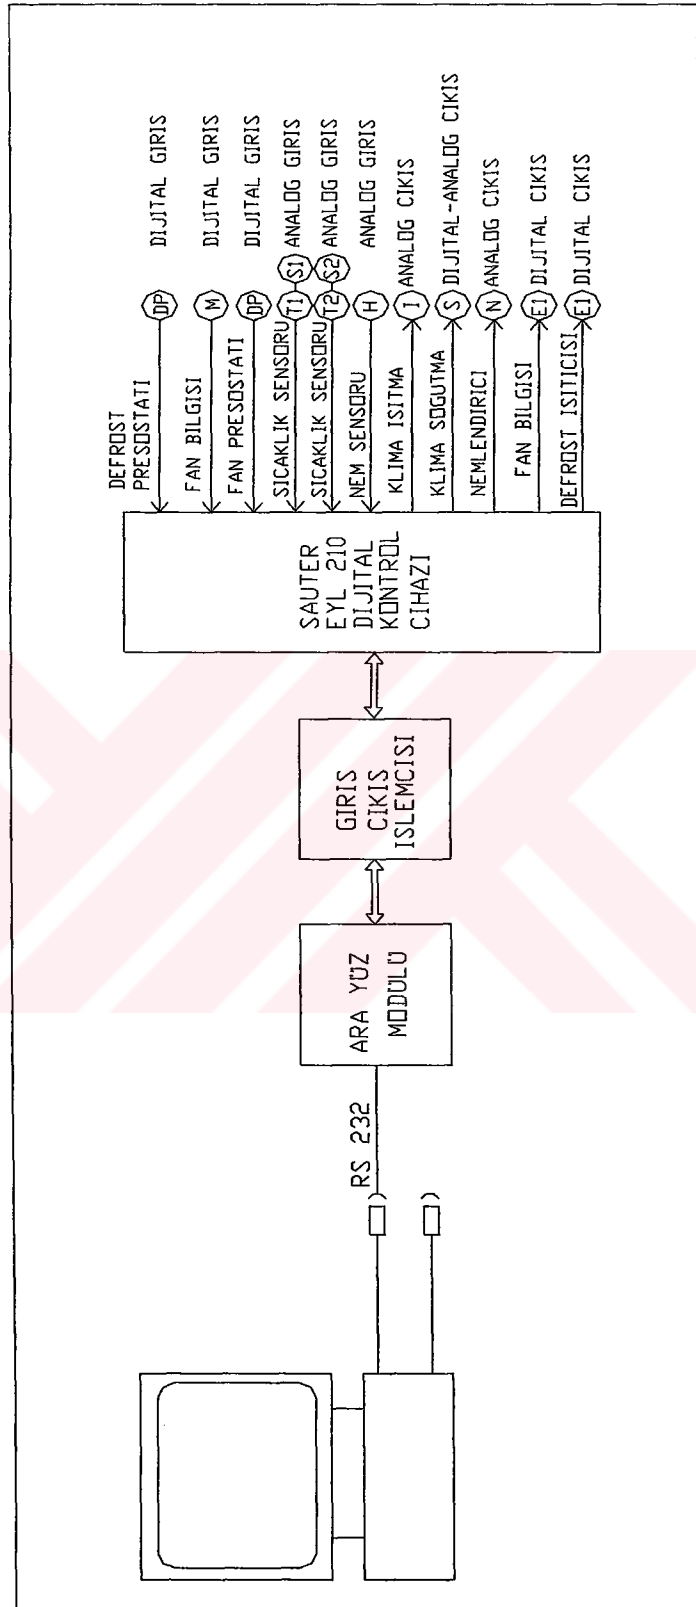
DEFROST PRESOSTATI
DP
DIJITAL GIRIS
FAN BILGISI
M
DIJITAL GIRIS
FAN PRESOSTATI
DP
DIJITAL GIRIS
SICAKLIK SENSORU
T1
S1
ANALOG GIRIS
SICAKLIK SENSORU
T2
S2
ANALOG GIRIS
NEM SENSORU
H
ANALOG GIRIS
KLIMA ISITMA
I
ANALOG CIKIS
KLIMA SOGUTMA
S
DIJITAL-ANALOG CIKIS
NEMLENDIRICI
N
ANALOG CIKIS
FAN BILGISI
E1
DIJITAL CIKIS
DEFROST ISITICISI
E1
DIJITAL CIKIS

SAUTER EYL 210 DIJITAL KONTROL CIHAZI

GIRIS CIKIS ISLEMCISI

ARA YÜZ MODULU

RS 232